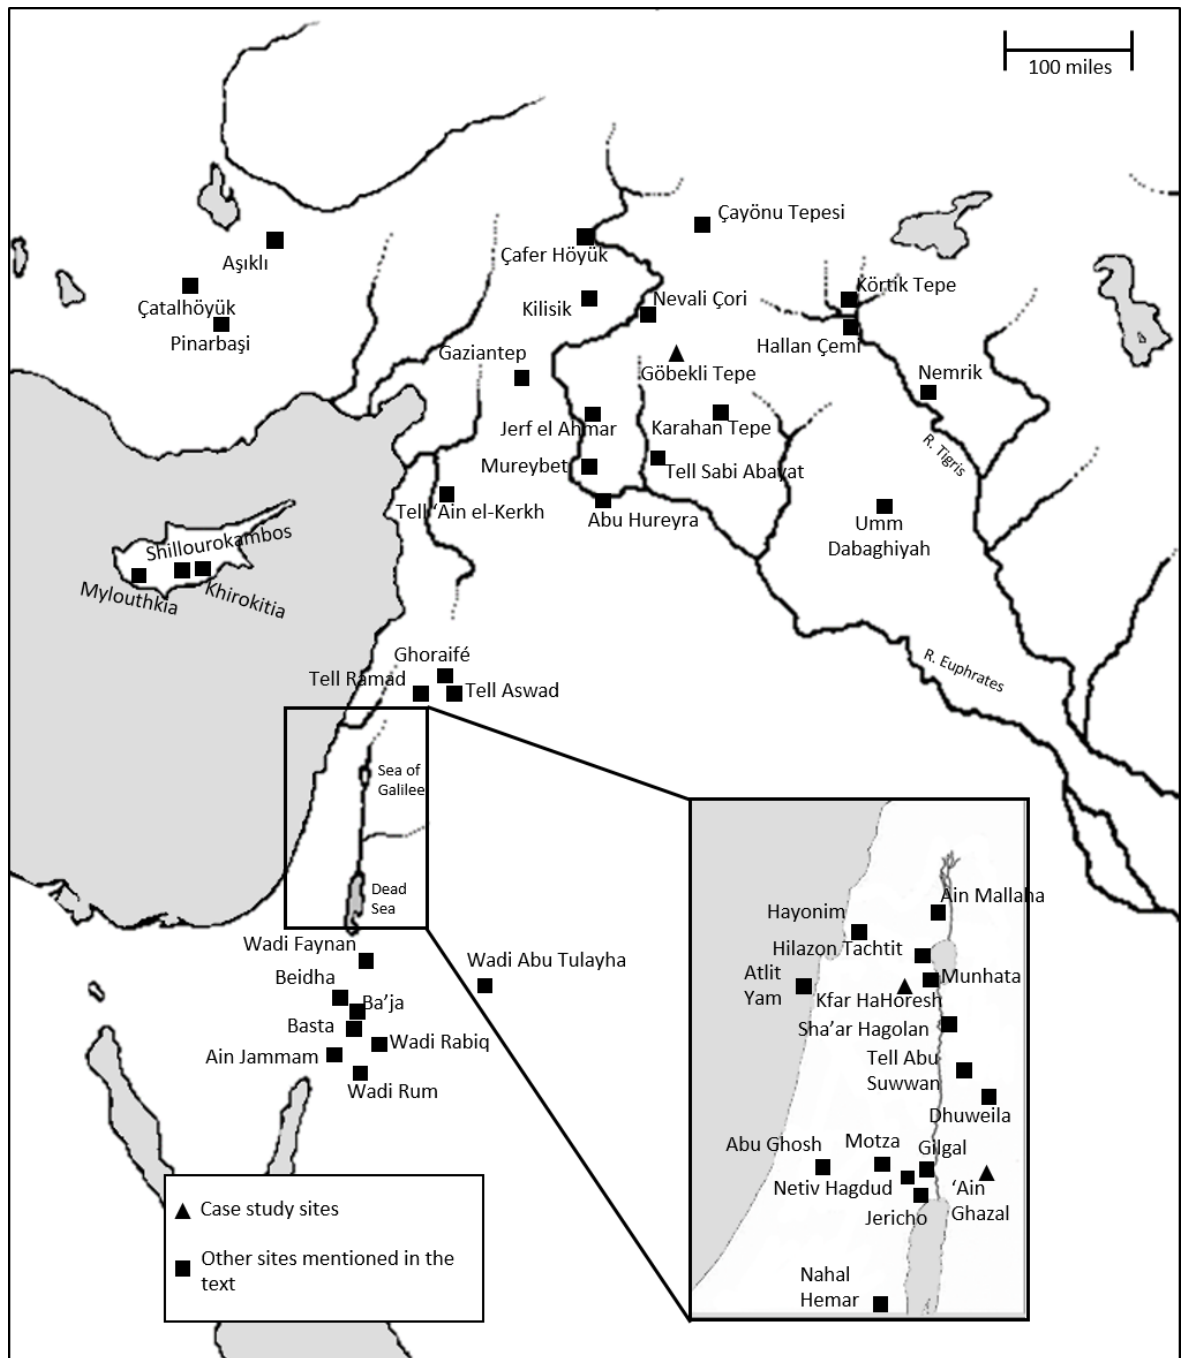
100 miles

Aşıklı
Çatalhöyük
Pinarbaşi
Çafer Höyük
Çayönu Tepesi
Kilisik
Nevali Çori
Körtik Tepe
Hallan Çemi
Gaziantep
Göbekli Tepe
Nemrik
Jerf el Ahmar
Karahan Tepe
Mureybet
Tell Sabi Abayat
R. Tigris
Tell 'Ain el-Kerkh
Abu Hureyra
Umm Dabaghiyah
Shillourokambos
Mylouthkia
Khirokitia
R. Euphrates
Ghoraifé
Tell Ramad
Tell Aswad
Sea of Galilee
Dead Sea
Wadi Faynan
Wadi Abu Tulayha
Beidha
Ba'ja
Basta
Wadi Rabiq
Ain Jammam
Wadi Rum

Hayonim
Ain Mallaha
Hilazon Tachtit
Atlit Yam
Munhata
Kfar HaHoresh
Sha'ar Hagolan
Tell Abu Suwwan
Dhuweila
Abu Ghosh
Motza
Gilgal
Netiv Hagdud
'Ain Ghazal
Jericho
Nahal Hemar

Case study sites
Other sites mentioned in the text